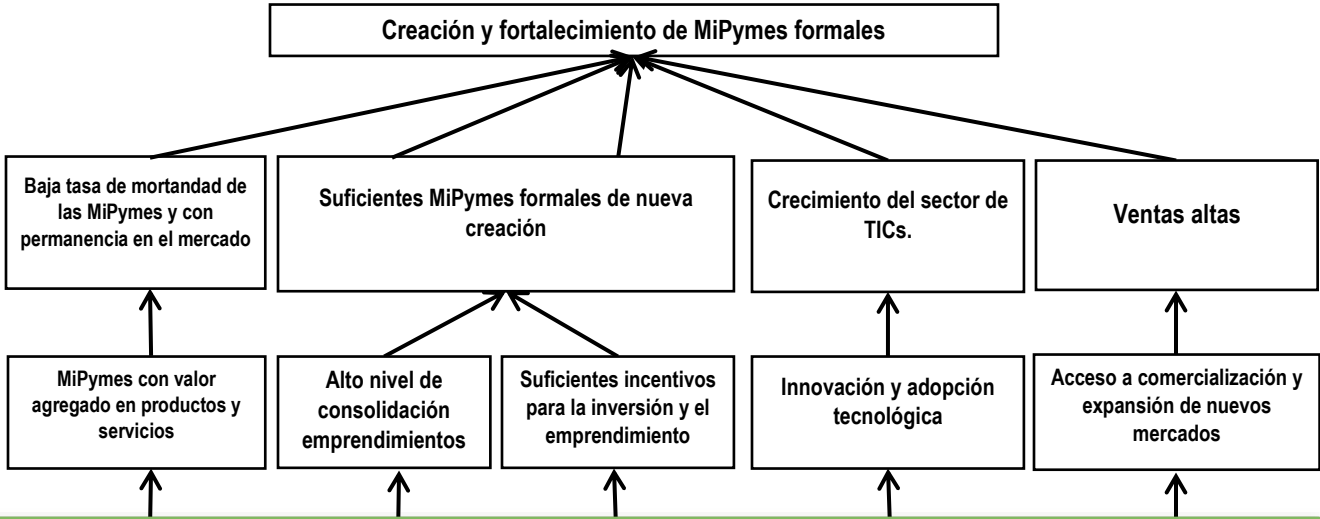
Creación y fortalecimiento de MiPymes formales

Baja tasa de mortandad de las MiPymes y con permanencia en el mercado

Suficientes MiPymes formales de nueva creación

Crecimiento del sector de TICs.

Ventas altas

MiPymes con valor agregado en productos y servicios

Alto nivel de consolidación emprendimientos

Suficientes incentivos para la inversión y el emprendimiento

Innovación y adopción tecnológica

Acceso a comercialización y expansión de nuevos mercados